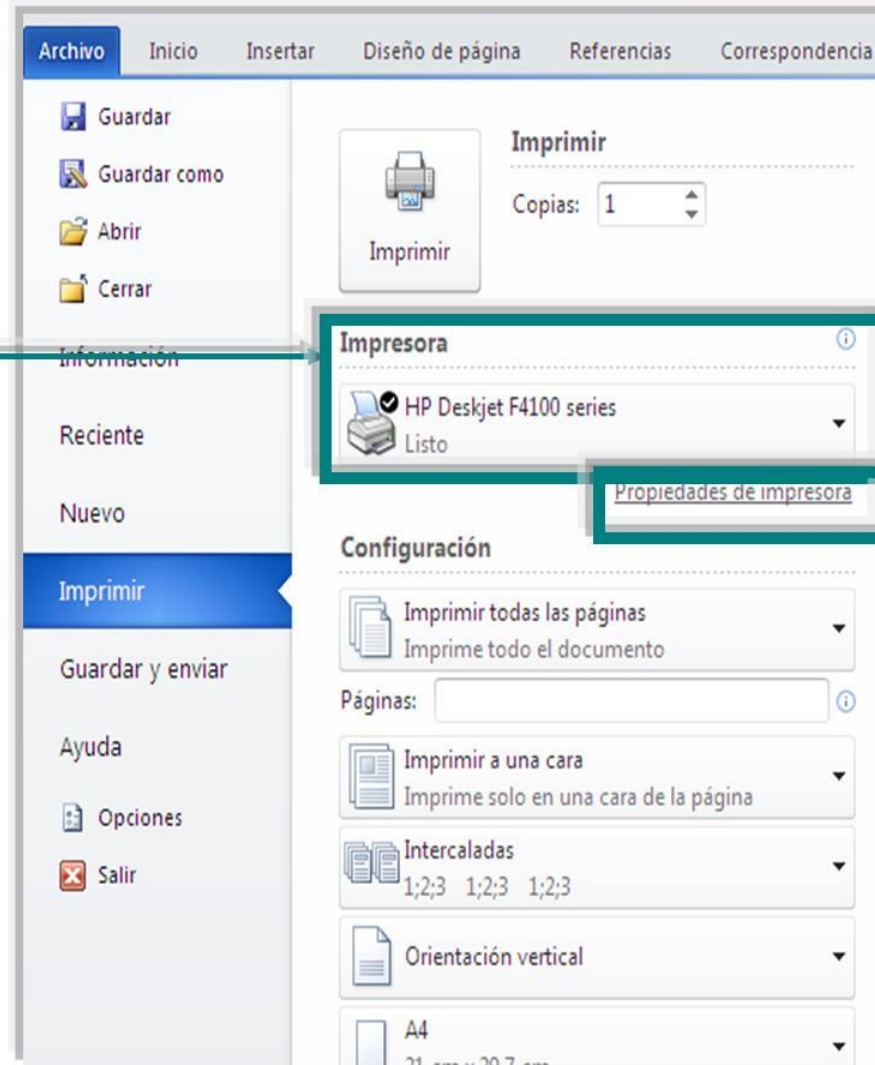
Archivo Inicio Insertar Diseño de página Referencias Correspondencia

Guardar
Guardar como
Abrir
Cerrar
Información
Reciente
Nuevo
Imprimir
Guardar y enviar
Ayuda
Opciones
Salir

Imprimir
Imprimir
Copias: 1

Impresora
HP Deskjet F4100 series
Listo
Propiedades de impresora

Configuración
Imprimir todas las páginas
Imprime todo el documento
Páginas:
Imprimir a una cara
Imprime solo en una cara de la página
Intercaladas
1;2;3 1;2;3 1;2;3
Orientación vertical
A4
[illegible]